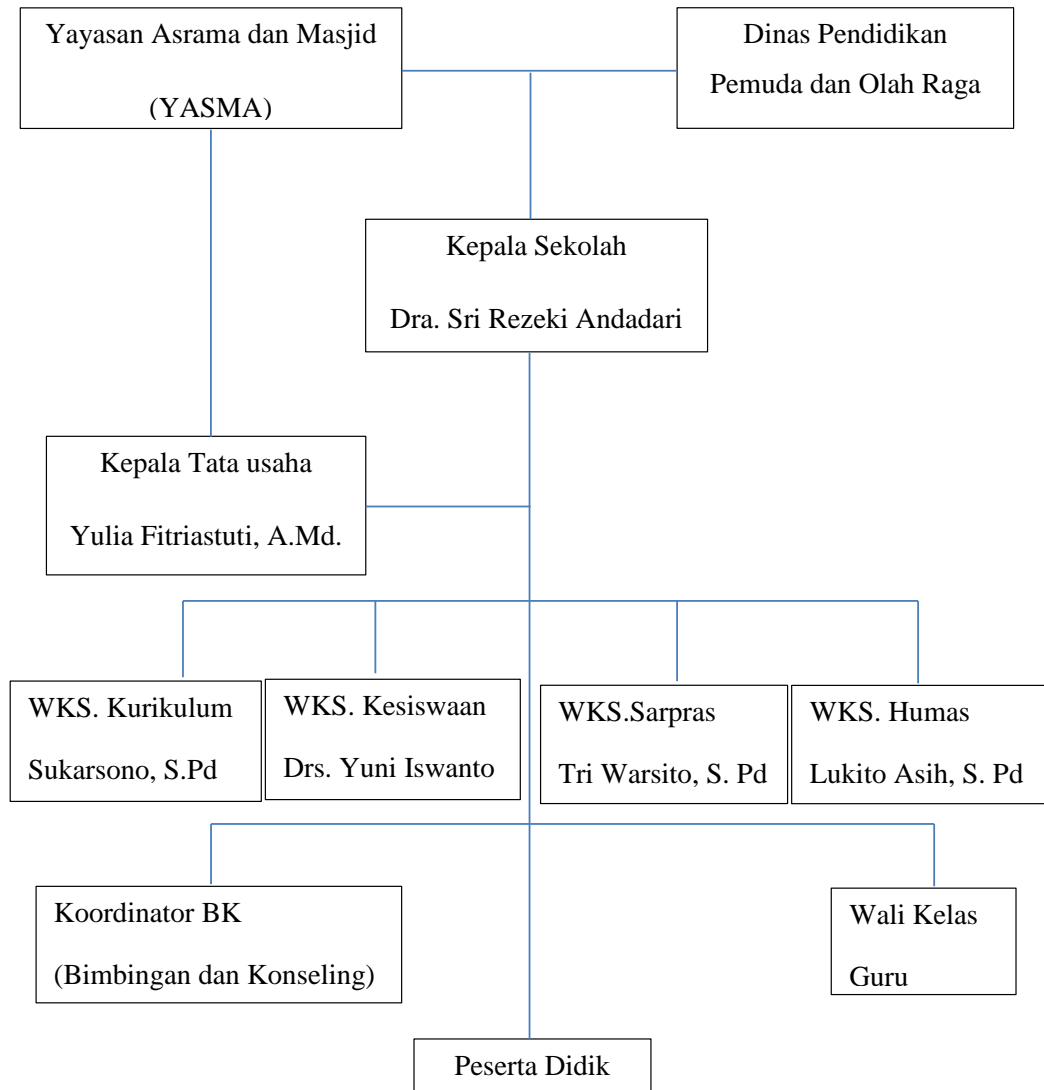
Yayasan Asrama dan Masjid

(YASMA)

Dinas Pendidikan

Pemuda dan Olah Raga

Kepala Sekolah

Dra. Sri Rezeki Andadari

Kepala Tata usaha

Yulia Fitriastuti, A.Md.

WKS. Kurikulum

Sukarsono, S.Pd

WKS. Kesiswaan

Drs. Yuni Iswanto

WKS.Sarpras

Tri Warsito, S. Pd

WKS. Humas

Lukito Asih, S. Pd

Koordinator BK

(Bimbingan dan Konseling)

Wali Kelas

Guru

Peserta Didik